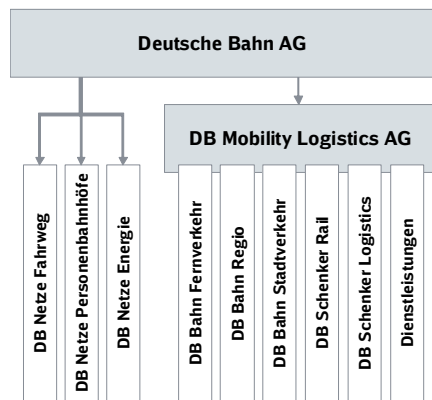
Deutsche Bahn AG

DB Netze Fahrweg

DB Netze Personenbahnhöfe

DB Netze Energie

DB Mobility Logistics AG

DB Bahn Fernverkehr

DB Bahn Regio

DB Bahn Stadtverkehr

DB Schenker Rail

DB Schenker Logistics

Dienstleistungen